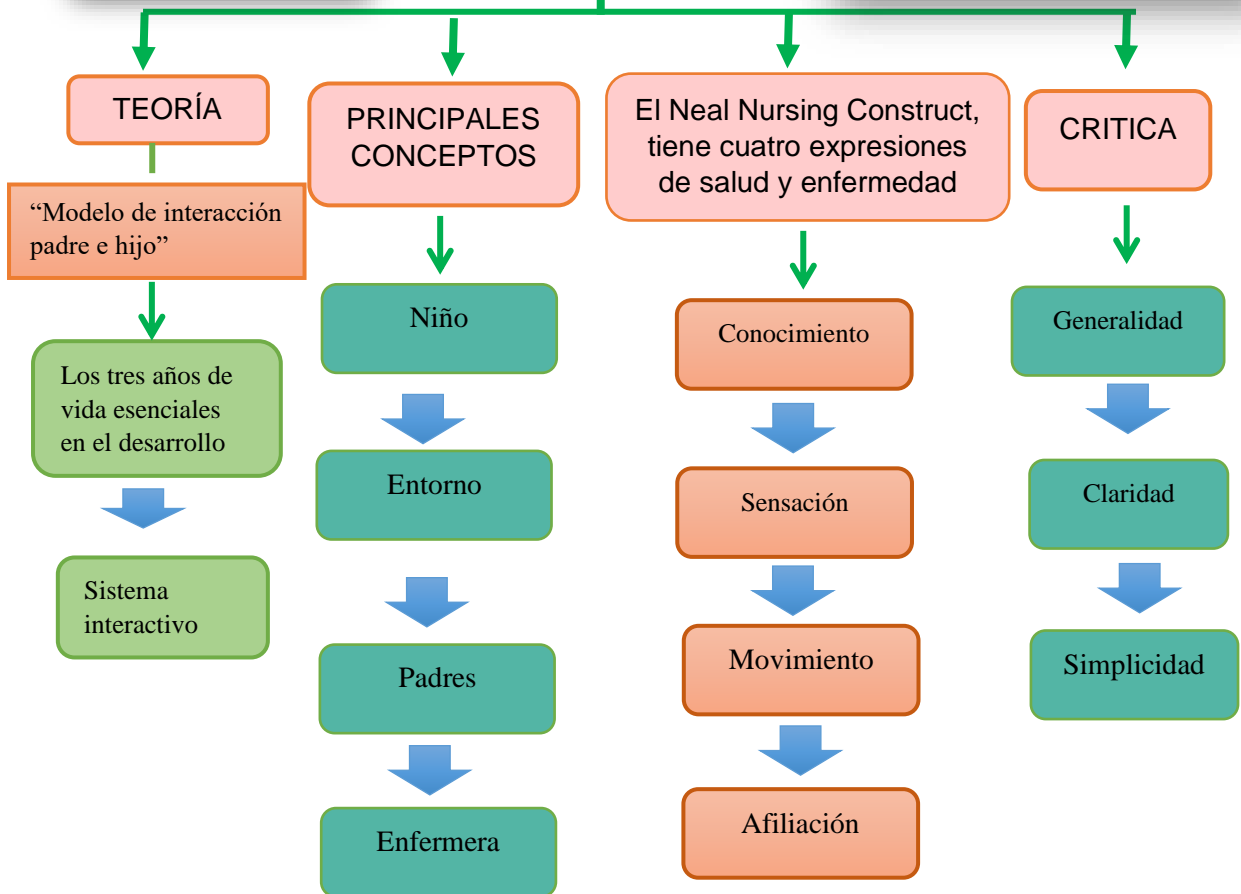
TEORÍA

“Modelo de interacción padre e hijo”

Los tres años de vida esenciales en el desarrollo

Sistema interactivo

PRINCIPALES CONCEPTOS

Niño

Entorno

Padres

Enfermera

El Neal Nursing Construct, tiene cuatro expresiones de salud y enfermedad

Conocimiento

Sensación

Movimiento

Afiliación

CRITICA

Generalidad

Claridad

Simplicidad